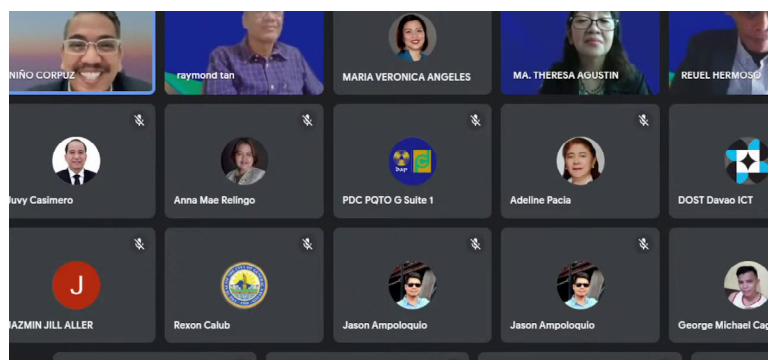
NIÑO CORPUZ
raymond tan
MARIA VERONICA ANGELES
MA. THERESA AGUSTIN
REUEL HERMOSO
Juvy Casimero
Anna Mae Relingo
PDC PQTO G Suite 1
Adeline Pacia
DOST Davao ICT
J
JAZMIN JILL ALLER
Rexon Calub
Jason Ampoloquio
Jason Ampoloquio
George Michael Cag